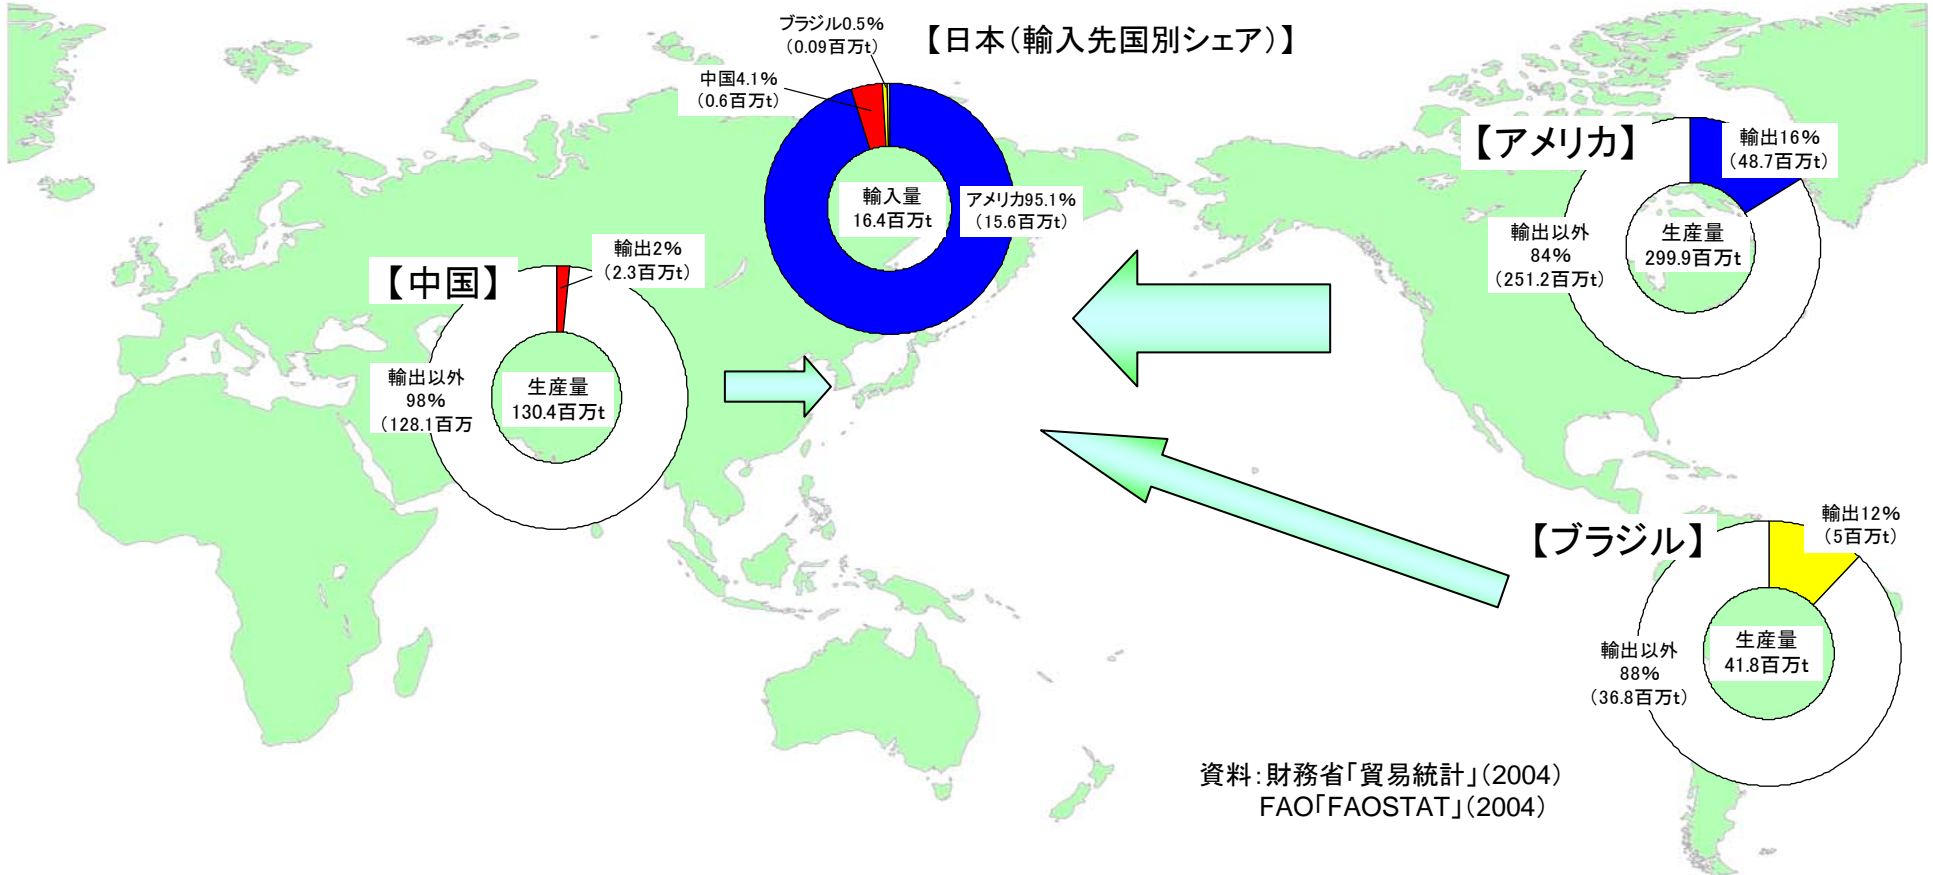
【日本(輸入先国別シェア)】

ブラジル0.5%
(0.09百万t)

中国4.1%
(0.6百万t)

輸入量
16.4百万t

アメリカ95.1%
(15.6百万t)

【中国】

輸出2%
(2.3百万t)

生産量
130.4百万t

輸出以外
98%
(128.1百万

【アメリカ】

輸出16%
(48.7百万t)

輸出以外
84%
(251.2百万t)

生産量
299.9百万t

【ブラジル】

輸出12%
(5百万t)

生産量
41.8百万t

輸出以外
88%
(36.8百万t)

資料:財務省「貿易統計」(2004)
FAO「FAOSTAT」(2004)